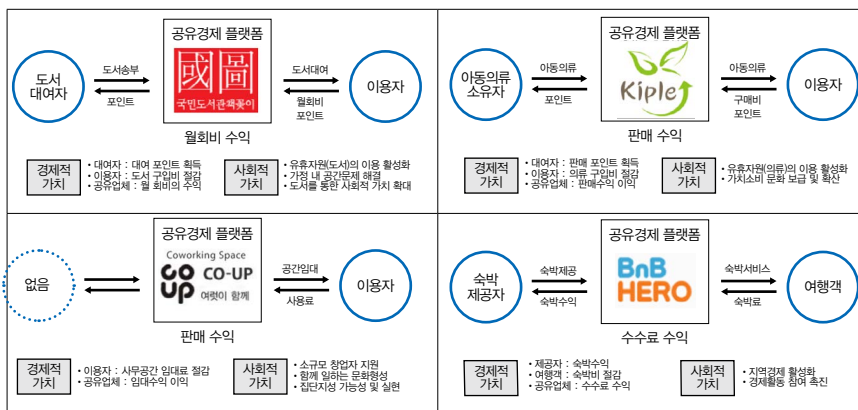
공유경제 플랫폼

도서 대여자

도서송부

포인트

國圖

국민도서관책꽂이

도서대여

월회비 포인트

이용자

월회비 수익

경제적 가치

• 대여자 : 대여 포인트 획득
• 이용자 : 도서 구입비 절감
• 공유업체 : 월 회비의 수익

사회적 가치

• 유휴자원(도서)의 이용 활성화
• 가정 내 공간문제 해결
• 도서를 통한 사회적 가치 확대

공유경제 플랫폼

아동의류 소유자

아동의류

포인트

Kiple

아동의류

구매비 포인트

이용자

판매 수익

경제적 가치

• 대여자 : 판매 포인트 획득
• 이용자 : 의류 구입비 절감
• 공유업체 : 판매수익 이익

사회적 가치

• 유휴자원(의류)의 이용 활성화
• 가치소비 문화 보급 및 확산

공유경제 플랫폼

없음

Coworking Space

CO UP CO-UP

여럿이 함께

공간임대

사용료

이용자

판매 수익

경제적 가치

• 이용자 : 사무공간 임대료 절감
• 공유업체 : 임대수익 이익

사회적 가치

• 소규모 창업자 지원
• 함께 일하는 문화형성
• 집단지성 가능성 및 실현

공유경제 플랫폼

숙박 제공자

숙박제공

숙박수익

BnB HERO

숙박서비스

숙박료

여행객

수수료 수익

경제적 가치

• 제공자 : 숙박수익
• 여행객 : 숙박비 절감
• 공유업체 : 수수료 수익

사회적 가치

• 지역경제 활성화
• 경제활동 참여 촉진